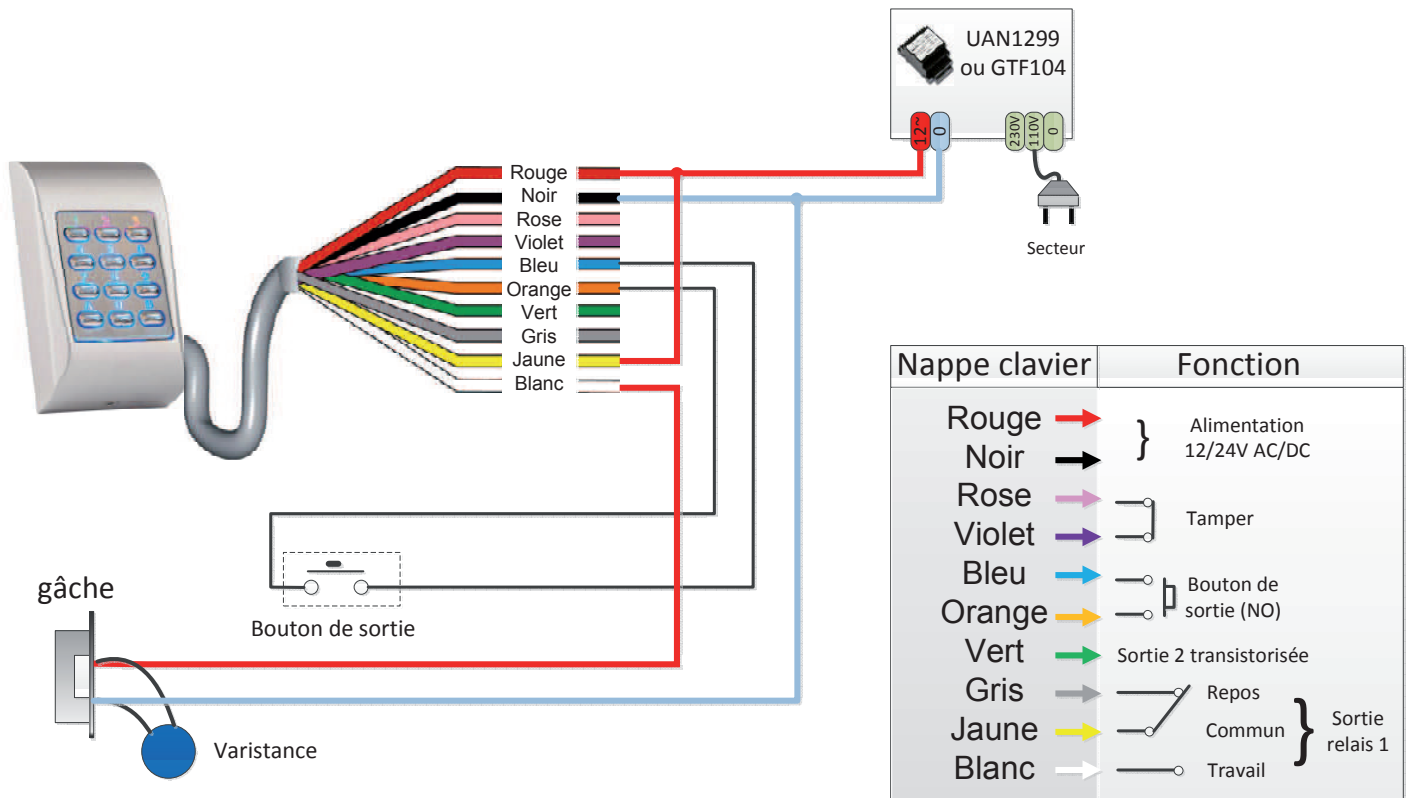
UAN1299
ou GTF104

12~
0
230V
110V
0

Secteur

Rouge
Noir
Rose
Violet
Bleu
Orange
Vert
Gris
Jaune
Blanc

gâche

Bouton de sortie

Varistance

| Nappe clavier | Fonction |
|---|---|
| Rouge | Alimentation 12/24V AC/DC |
| Noir | |
| Rose | Tamper |
| Violet | |
| Bleu | Bouton de sortie (NO) |
| Orange | |
| Vert | Sortie 2 transistorisée |
| Gris | Repos |
| Jaune | Commun |
| Blanc | Travail |

Sortie relais 1